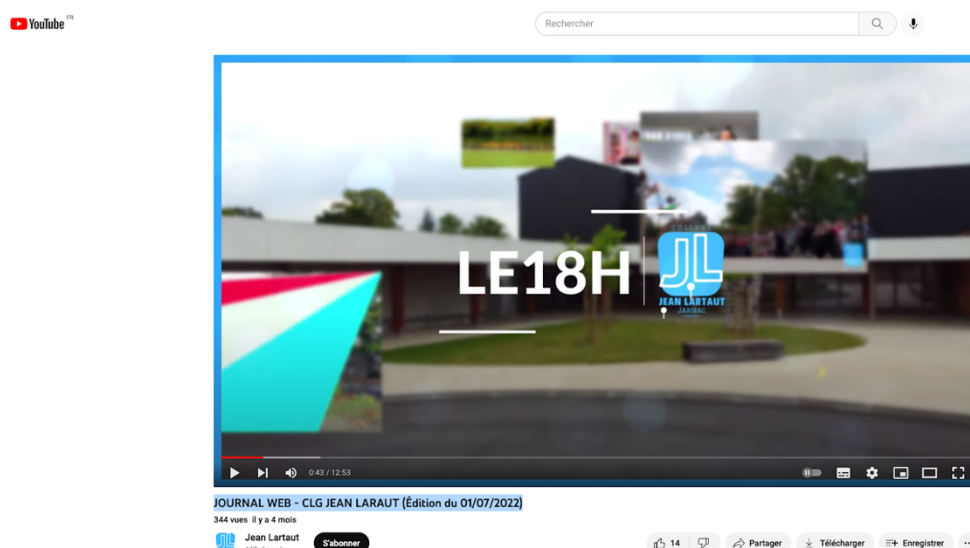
YouTube FR

Rechercher

LE18H

COLLÈGE
JL
JEAN LARTAUT
JARNAC

0:43 / 12:53

JOURNAL WEB - CLG JEAN LARAUT (Édition du 01/07/2022)

344 vues il y a 4 mois

Jean Lartaut

S'abonner

14

Partager

Télécharger

Enregistrer